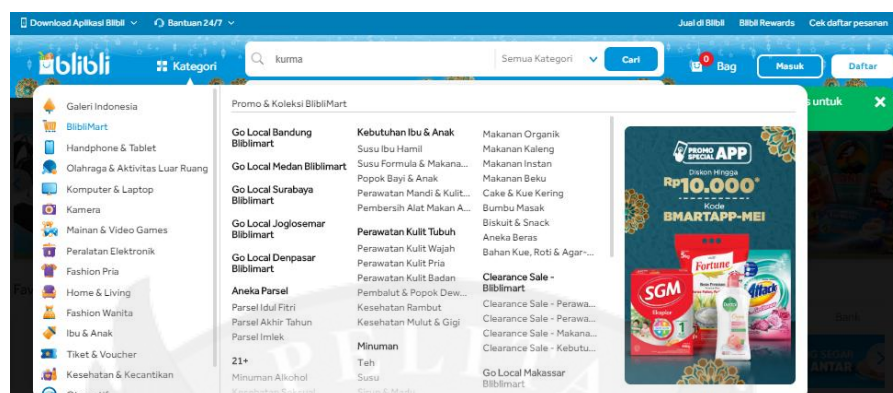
Download Aplikasi Blibli Bantuan 24/7 Jual di Blibli Blibli Rewards Cek daftar pesanan

blibli Kategori kurma Semua Kategori Cari 0 Bag Masuk Daftar

s untuk ✕

Galeri Indonesia
BlibliMart
Handphone & Tablet
Olahraga & Aktivitas Luar Ruang
Komputer & Laptop
Kamera
Mainan & Video Games
Peralatan Elektronik
Fashion Pria
Home & Living
Fashion Wanita
Ibu & Anak
Tiket & Voucher
Kesehatan & Kecantikan

Promo & Koleksi BlibliMart

Go Local Bandung Biblimart
Go Local Medan Biblimart
Go Local Surabaya Biblimart
Go Local Joglosemar Biblimart
Go Local Denpasar Biblimart
Aneka Parsel
Parsel Idul Fitri
Parsel Akhir Tahun
Parsel Imlek
21+
Minuman Alkohol

Kebutuhan Ibu & Anak
Susu Ibu Hamil
Susu Formula & Makana...
Popok Bayi & Anak
Perawatan Mandi & Kulit...
Pembersih Alat Makan A...
Perawatan Kulit Tubuh
Perawatan Kulit Wajah
Perawatan Kulit Pria
Perawatan Kulit Badan
Pembalut & Popok Dew...
Kesehatan Rambut
Kesehatan Mulut & Gigi
Minuman
Teh
Susu

Makanan Organik
Makanan Kaleng
Makanan Instan
Makanan Beku
Cake & Kue Kering
Bumbu Masak
Biskuit & Snack
Aneka Beras
Bahan Kue, Roti & Agar-...
Clearance Sale - Biblimart
Clearance Sale - Perawa...
Clearance Sale - Perawa...
Clearance Sale - Makana...
Clearance Sale - Kebutu...
Go Local Makassar Biblimart

PROMO SPECIAL APP
Diskon Hingga
Rp10.000*
Kode
BMARTAPP-MEI
SGM Fortune Attack Dettol

Fa Bank